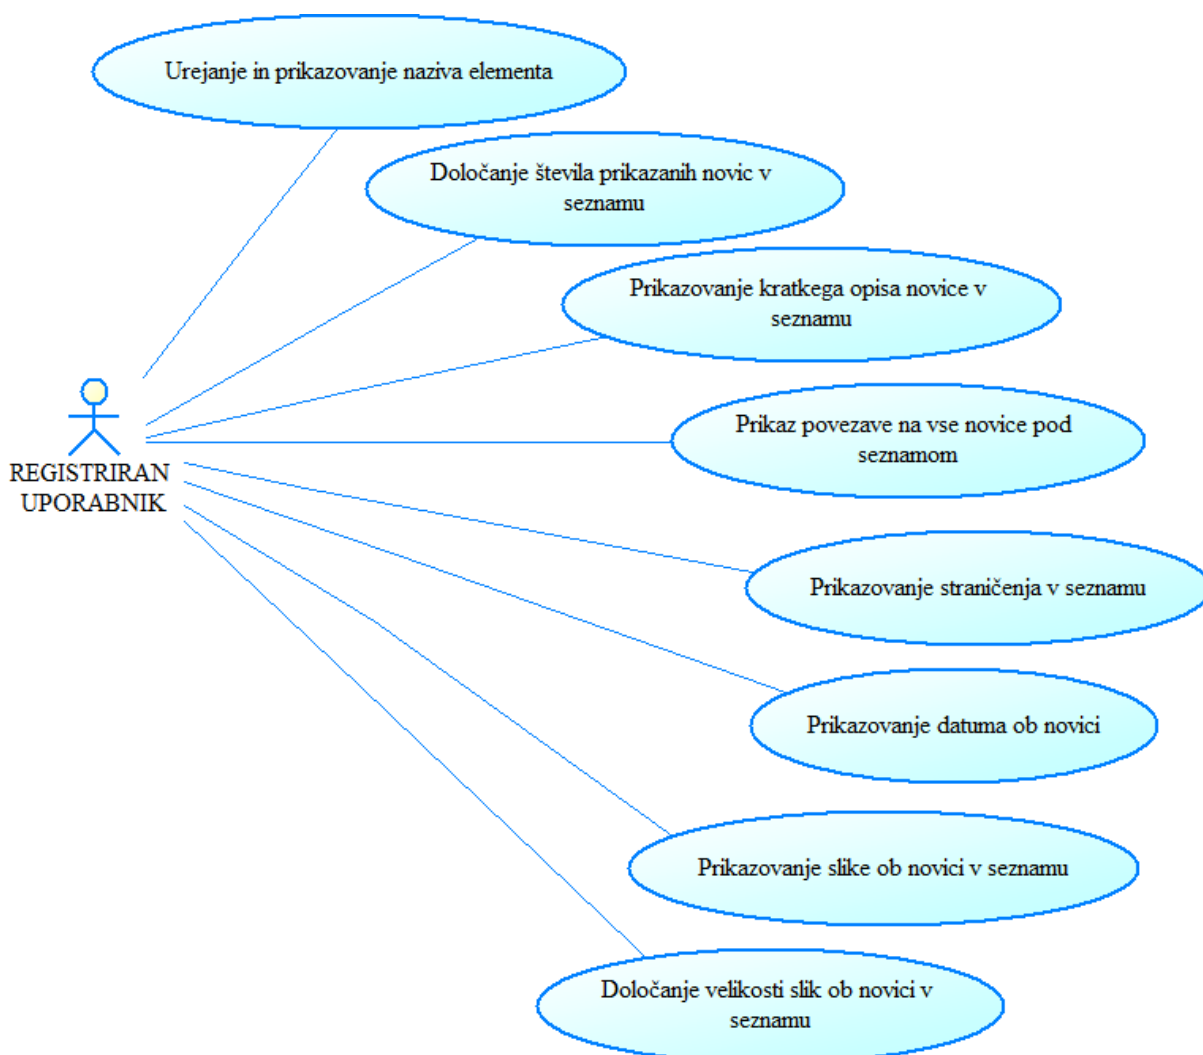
Urejanje in prikazovanje naziva elementa

Določanje števila prikazanih novic v seznamu

Prikazovanje kratkega opisa novice v seznamu

Prikaz povezave na vse novice pod seznamom

REGISTRIRAN UPORABNIK

Prikazovanje straničenja v seznamu

Prikazovanje datuma ob novici

Prikazovanje slike ob novici v seznamu

Določanje velikosti slik ob novici v seznamu